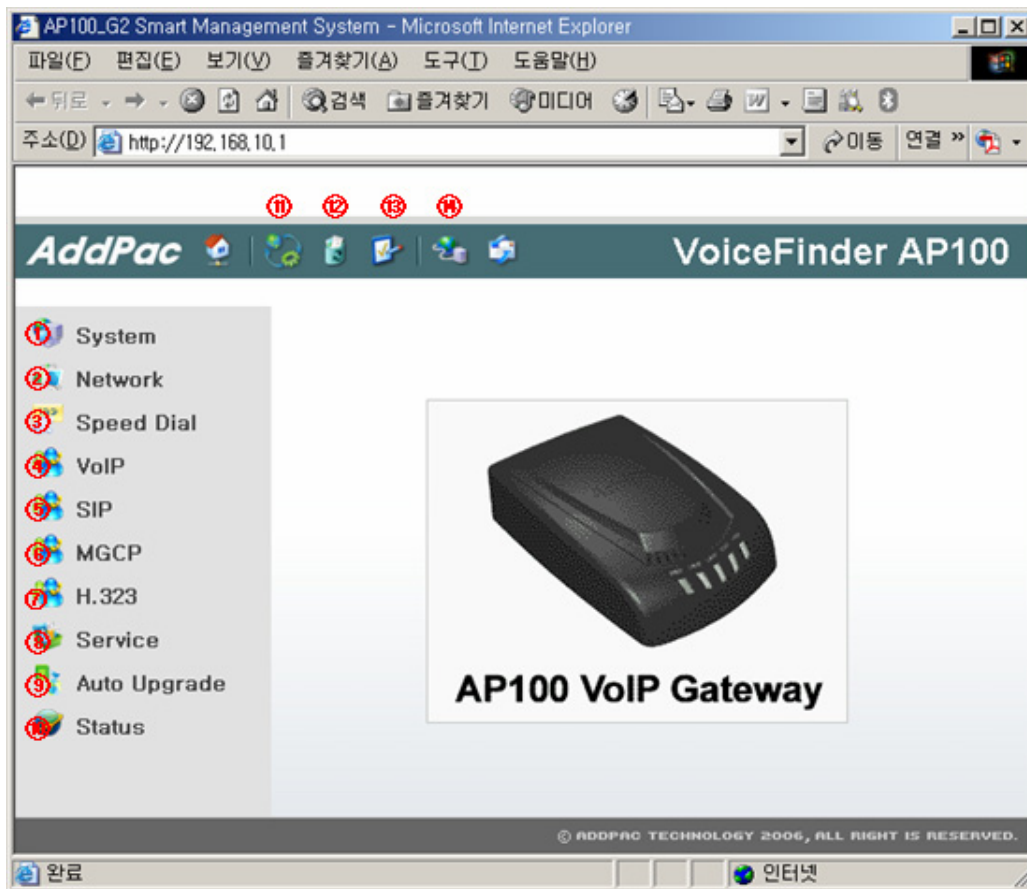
AP100_G2 Smart Management System - Microsoft Internet Explorer

파일(F) 편집(E) 보기(V) 즐겨찾기(A) 도구(T) 도움말(H)

뒤로 검색 즐겨찾기 미디어

주소(D) http://192.168.10.1 이동 연결 »

⑪ ⑫ ⑬ ⑭

AddPac VoiceFinder AP100

① System
② Network
③ Speed Dial
④ VoIP
⑤ SIP
⑥ MGCP
⑦ H.323
⑧ Service
⑨ Auto Upgrade
⑩ Status

AP100 VoIP Gateway

© ADDPAC TECHNOLOGY 2006, ALL RIGHT IS RESERVED.

완료 인터넷